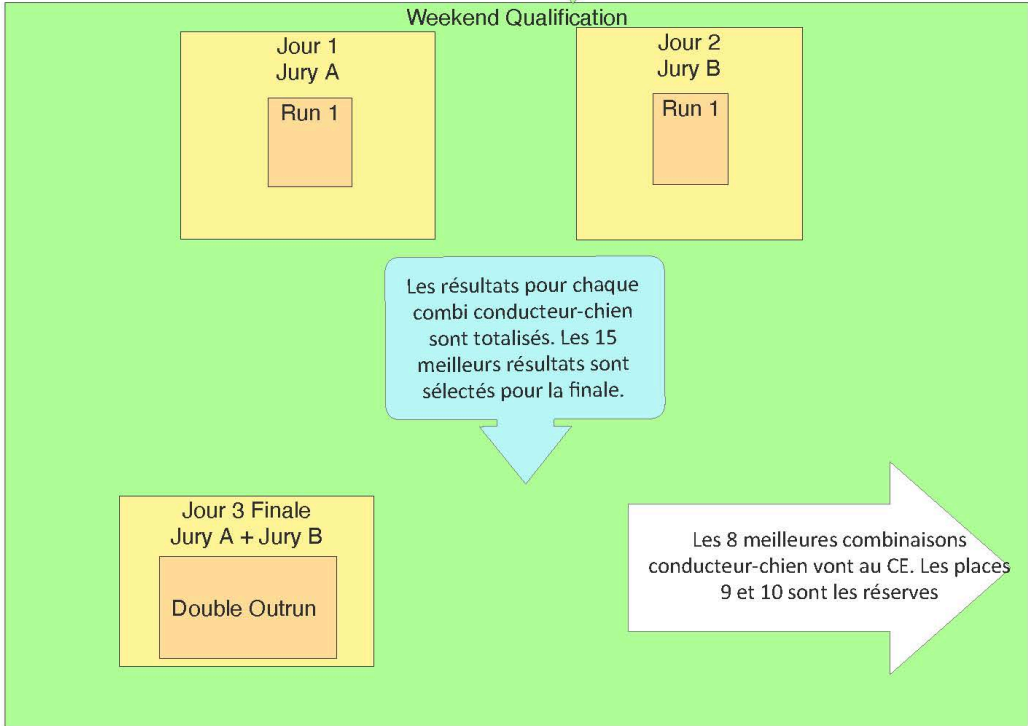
Weekend Qualification

Jour 1
Jury A

Run 1

Jour 2
Jury B

Run 1

Les résultats pour chaque combi conducteur-chien sont totalisés. Les 15 meilleurs résultats sont sélectés pour la finale.

Jour 3 Finale
Jury A + Jury B

Double Outrun

Les 8 meilleures combinaisons conducteur-chien vont au CE. Les places 9 et 10 sont les réserves